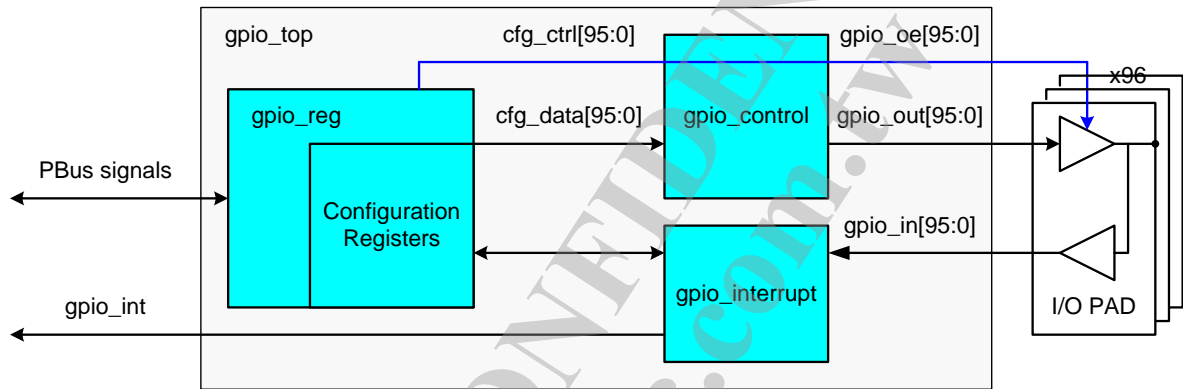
gpio_top

cfg_ctrl[95:0]

gpio_oe[95:0]

x96

gpio_reg

cfg_data[95:0]

gpio_control

gpio_out[95:0]

PBus signals

Configuration Registers

gpio_in[95:0]

gpio_interrupt

gpio_int

I/O PAD

ONFIDENT

.com.tw